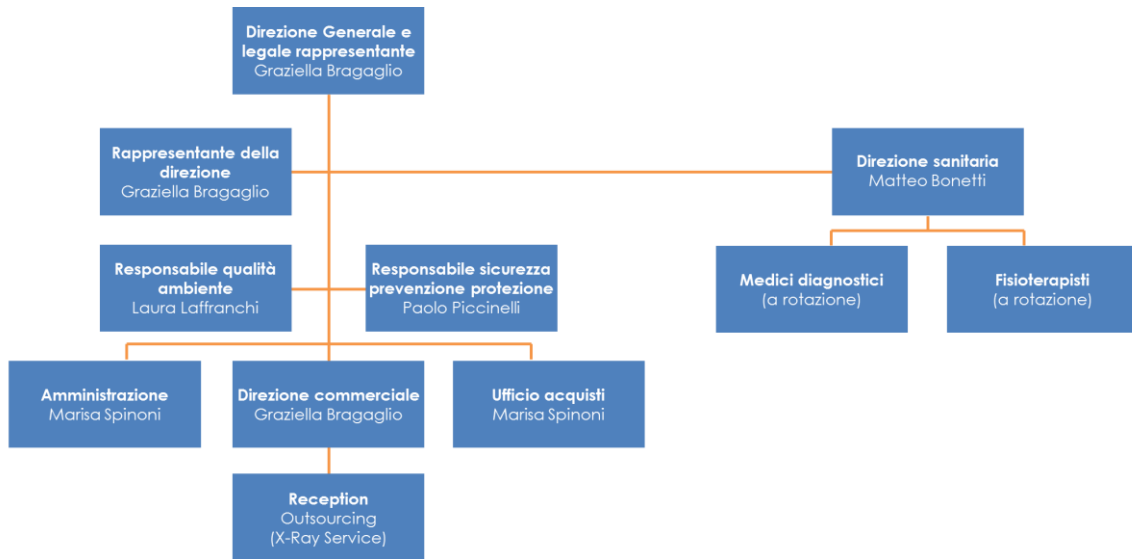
Direzione Generale e legale rappresentante
Graziella Bragaglio

Rappresentante della direzione
Graziella Bragaglio

Direzione sanitaria
Matteo Bonetti

Medici diagnostici
(a rotazione)

Fisioterapisti
(a rotazione)

Responsabile qualità ambiente
Laura Laffranchi

Responsabile sicurezza prevenzione protezione
Paolo Piccinelli

Amministrazione
Marisa Spinoni

Direzione commerciale
Graziella Bragaglio

Ufficio acquisti
Marisa Spinoni

Reception
Outsourcing
(X-Ray Service)